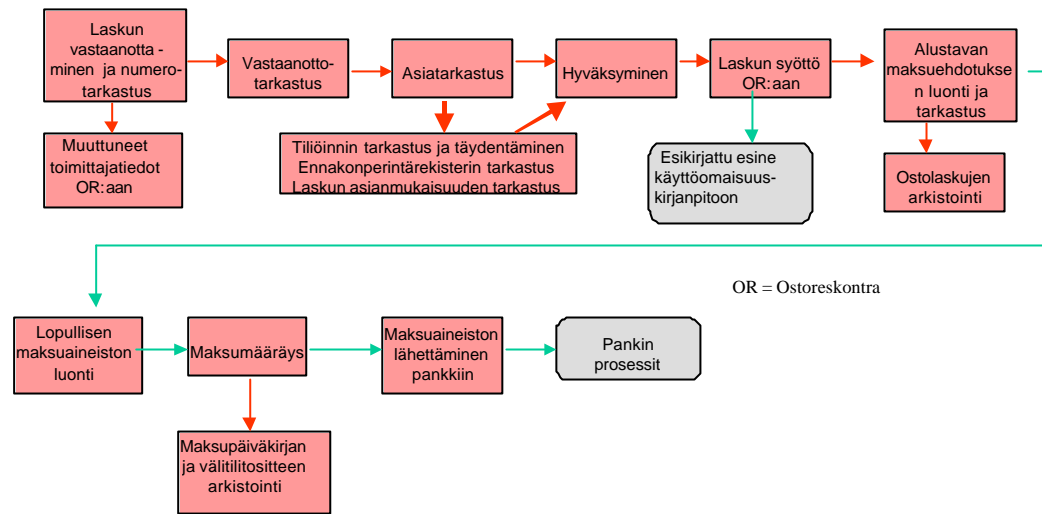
Laskun vastaanottaminen ja numerotarkastus

Vastaanottotarkastus

Asiatarkastus

Hyväksyminen

Laskun syöttö OR:aan

Alustavan maksuehdotuksen luonti ja tarkastus

Muuttuneet toimittajatiedot OR:aan

Tiliöinnin tarkastus ja täydentäminen
Ennakonperintärekisterin tarkastus
Laskun asianmukaisuuden tarkastus

Esikirjattu esine käyttöomaisuuskirjanpitoon

Ostolaskujen arkistointi

OR = Ostoreskontra

Lopullisen maksuaineiston luonti

Maksumääräys

Maksuaineiston lähettäminen pankkiin

Pankin prosessit

Maksupäiväkirjan ja välitilitositteen arkistointi